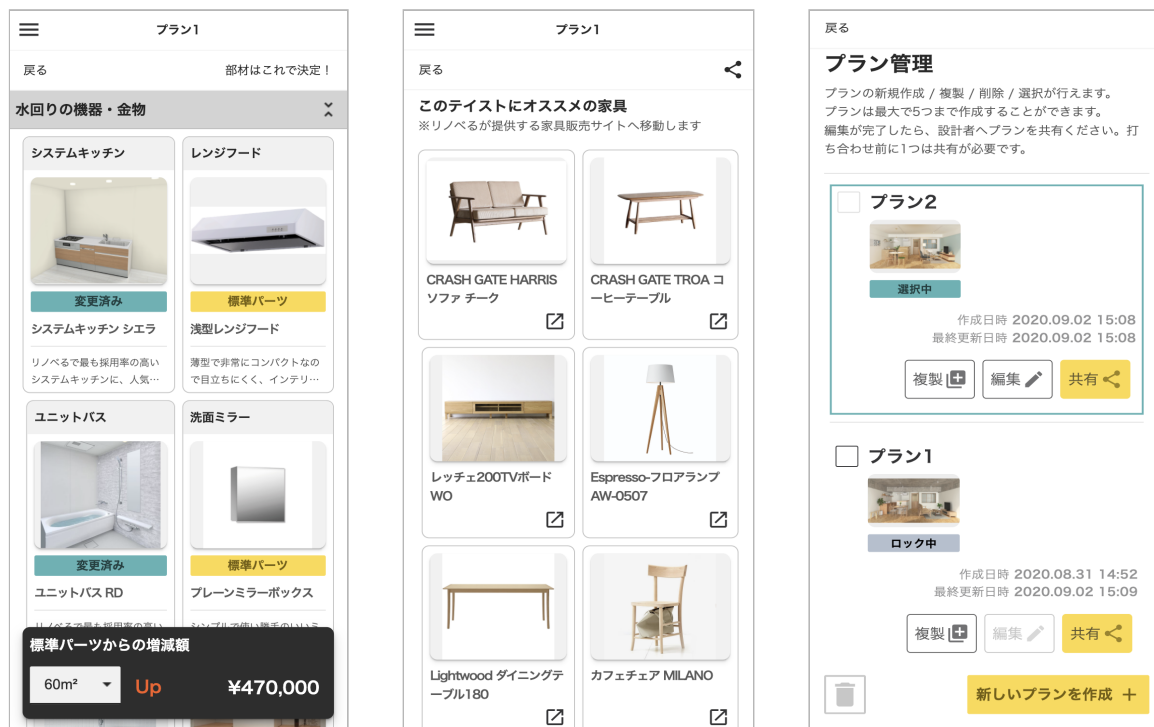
プラン1

戻る

部材はこれで決定！

水回りの機器・金物

システムキッチン

変更済み

システムキッチン シエラ

リノベるで最も採用率の高いシステムキッチンに、人気…

レンジフード

標準パーツ

浅型レンジフード

薄型で非常にコンパクトなので目立ちにくく、インテリ…

ユニットバス

変更済み

ユニットバス RD

リノベるで最も採用率の高い

洗面ミラー

標準パーツ

プレーンミラーボックス

シンプルで使い勝手のいいミ

標準パーツからの増減額

60m²

Up

¥470,000

プラン1

戻る

このテイストにオススメの家具

※リノベるが提供する家具販売サイトへ移動します

CRASH GATE HARRIS ソファ チーク

CRASH GATE TROA コーヒーテーブル

レッチェ200TVボード WO

Espresso-フロアランプ AW-0507

Lightwood ダイニングテーブル180

カフェチェア MILANO

戻る

プラン管理

プランの新規作成 / 複製 / 削除 / 選択が行えます。
プランは最大で5つまで作成することができます。
編集が完了したら、設計者へプランを共有ください。打ち合わせ前に1つは共有が必要です。

プラン2

選択中

作成日時 2020.09.02 15:08
最終更新日時 2020.09.02 15:08

複製

編集

共有

プラン1

ロック中

作成日時 2020.08.31 14:52
最終更新日時 2020.09.02 15:09

複製

編集

共有

新しいプランを作成 ＋